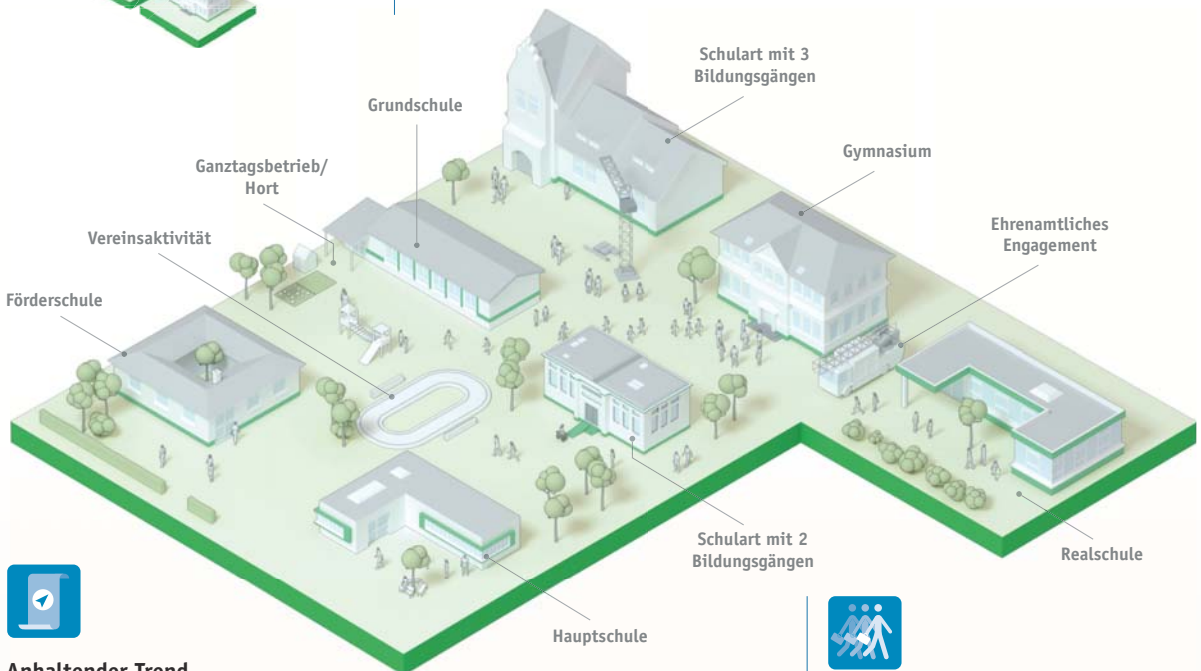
Schulart mit 3 Bildungsgängen

Grundschule

Gymnasium

Ganztagsbetrieb/ Hort

Ehrenamtliches Engagement

Vereinsaktivität

Förderschule

Schulart mit 2 Bildungsgängen

Realschule

Hauptschule

Anhaltender Trend